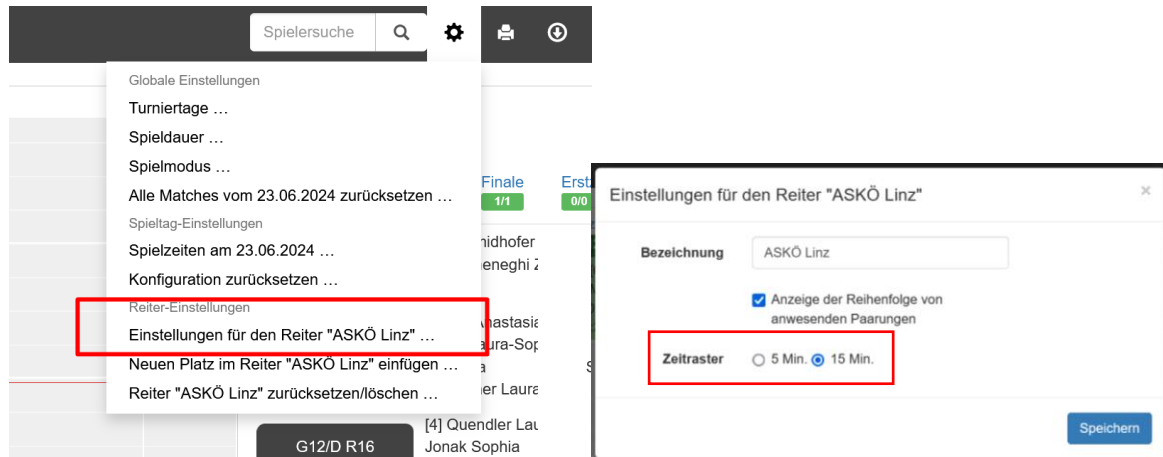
Spielersuche

Globale Einstellungen
Turniertage …
Spieldauer …
Spielmodus …
Alle Matches vom 23.06.2024 zurücksetzen …
Spieltag-Einstellungen
Spielzeiten am 23.06.2024 …
Konfiguration zurücksetzen …
Reiter-Einstellungen
Einstellungen für den Reiter "ASKÖ Linz" …
Neuen Platz im Reiter "ASKÖ Linz" einfügen …
Reiter "ASKÖ Linz" zurücksetzen/löschen …

Finale
1/1
Erst
0/0
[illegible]nidhofer
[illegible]eneghi Z
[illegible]nastasia
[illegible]aura-Sop
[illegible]a
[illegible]er Laura
S
[4] Quendler Lau
Jonak Sophia
G12/D R16

Einstellungen für den Reiter "ASKÖ Linz"
×
Bezeichnung
ASKÖ Linz
Anzeige der Reihenfolge von anwesenden Paarungen
Zeitraster
5 Min.
15 Min.
Speichern